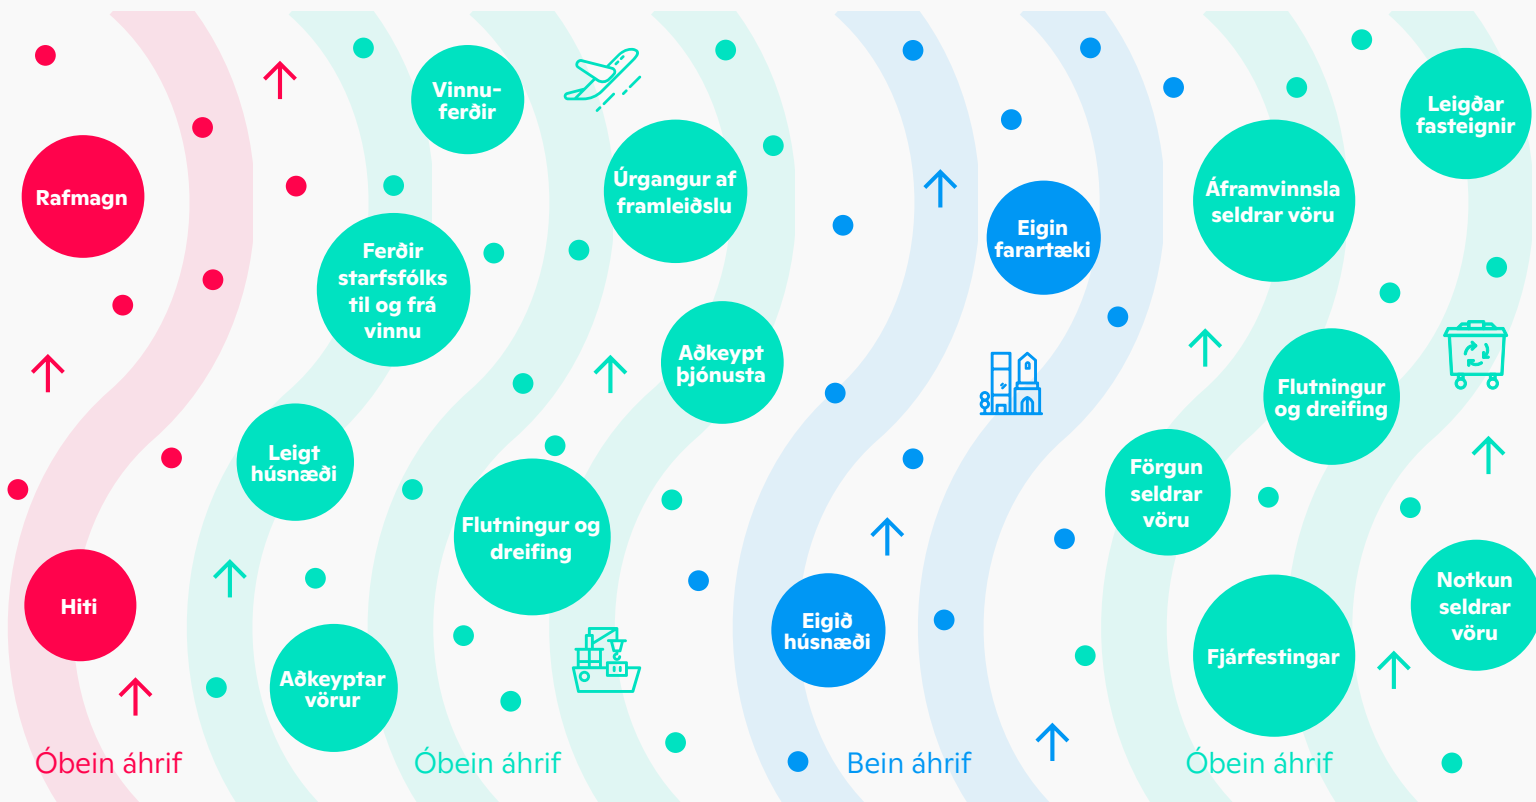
Rafmagn

Hiti

Óbein áhrif

Vinnuferðir

Ferðir starfsfólks til og frá vinnu

Leigt húsnæði

Aðkeyptar vörur

Úrgangur af framleiðslu

Aðkeypt þjónusta

Flutningur og dreifing

Óbein áhrif

Eigin farartæki

Eigið húsnæði

Bein áhrif

Leigðar fasteignir

Áframvinnsla seldrar vöru

Flutningur og dreifing

Förgun seldrar vöru

Fjárfestingar

Notkun seldrar vöru

Óbein áhrif